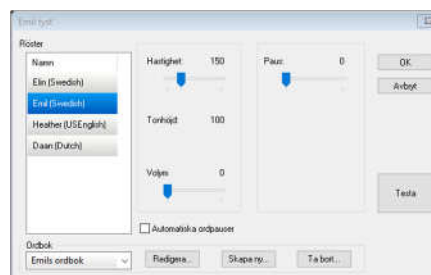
Emil tyst

Röster

Namn
Elin (Swedish)
Emil (Swedish)
Heather (USEnglish)
Daan (Dutch)

Hastighet: 150
Tonhöjd: 100
Volym: 0

Paus: 0

OK
Avbryt

Testa

Automatiska ordpauser

Ordbok
Emils ordbok

Redigera...
Skapa ny...
Ta bort...